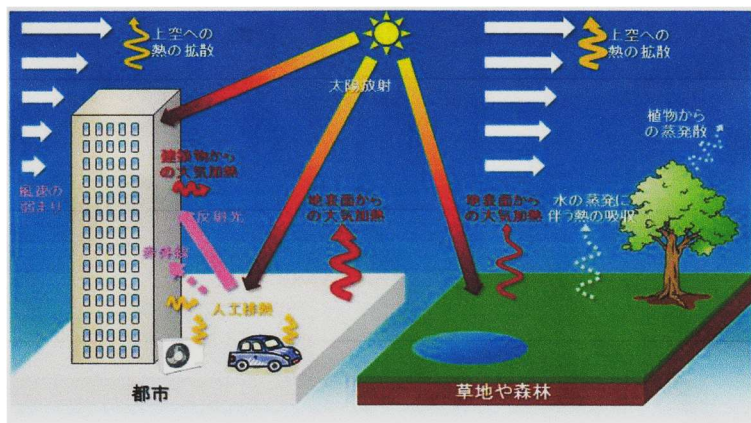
上空への
熱の拡散

上空への
熱の拡散

太陽放射

植物からの蒸発散

風通しの弱まり

建築物からの大気加熱

地表面からの大気加熱

地表面からの大気加熱

水の蒸発に伴う熱の吸収

反射光

蓄熱

人工排熱

都市

草地や森林